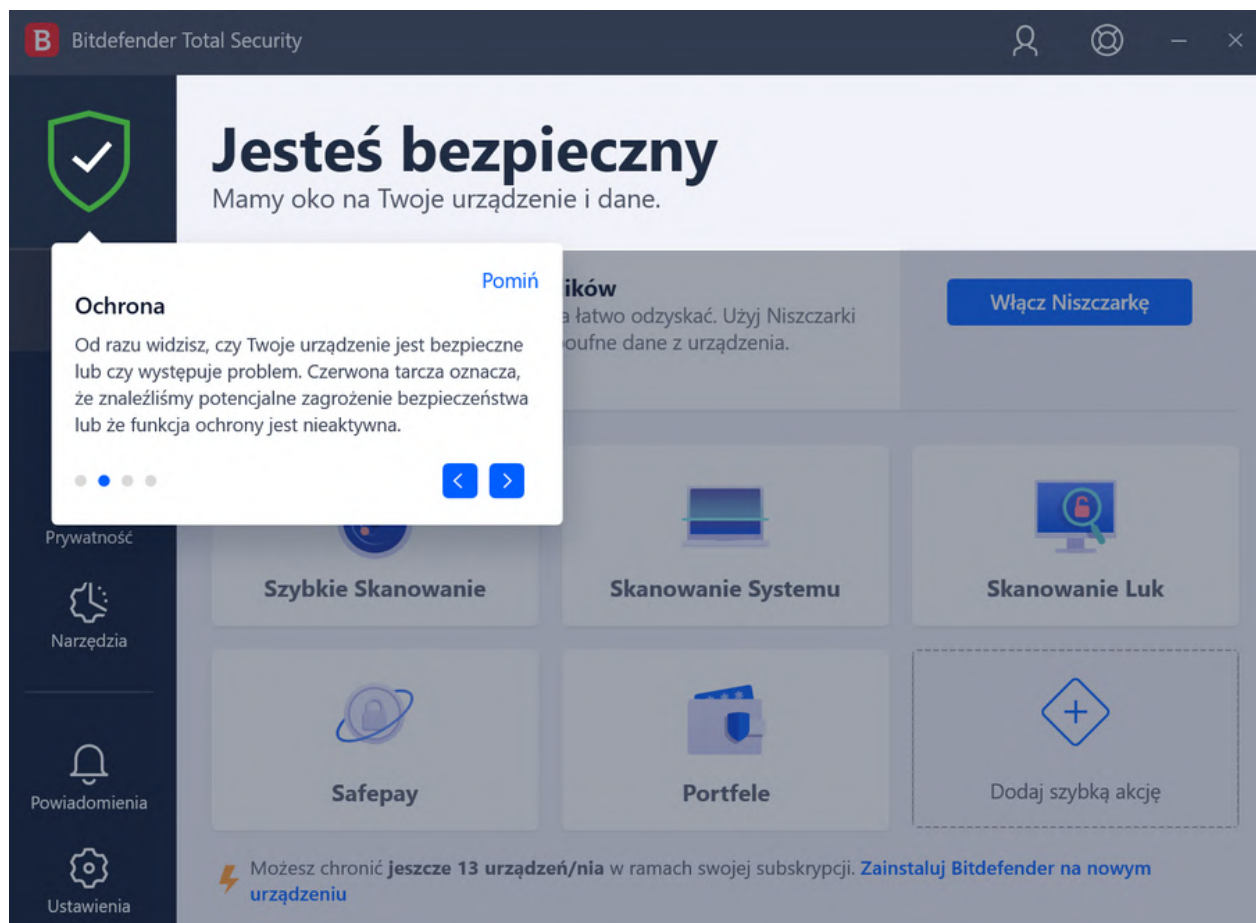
B Bitdefender Total Security

Jesteś bezpieczny
Mamy oko na Twoje urządzenie i dane.

Pominń

Ochrona
Od razu widzisz, czy Twoje urządzenie jest bezpieczne lub czy występuje problem. Czerwona tarcza oznacza, że znaleźliśmy potencjalne zagrożenie bezpieczeństwa lub że funkcja ochrony jest nieaktywna.

ików
a łatwo odzyskać. Użyj Niszczarki
oufne dane z urządzenia.

Włącz Niszczarkę

Prywatność

Narzędzia

Powiadomienia

Ustawienia

Szybkie Skanowanie

Skanowanie Systemu

Skanowanie Luk

Safepay

Portfele

Dodaj szybką akcję

Możesz chronić jeszcze 13 urządzeń/nia w ramach swojej subskrypcji. Zainstaluj Bitdefender na nowym urządzeniu